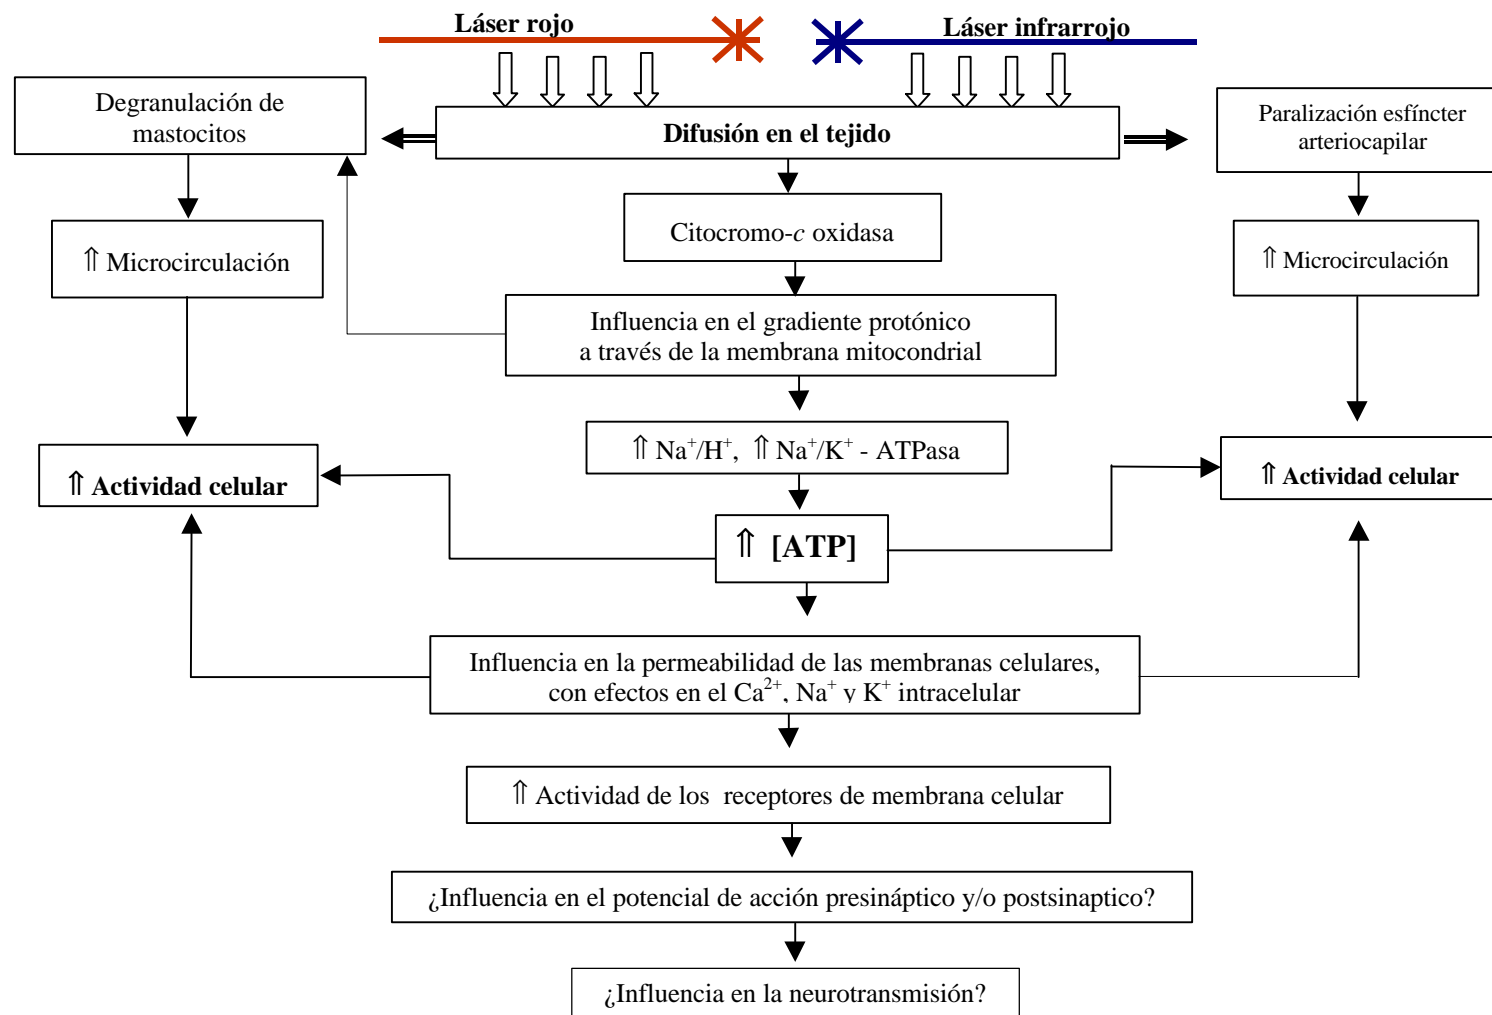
Láser rojo

Láser infrarrojo

Degranulación de mastocitos

Difusión en el tejido

Paralización esfíncter arteriocapilar

⇑ Microcirculación

Citocromo-$c$ oxidasa

⇑ Microcirculación

Influencia en el gradiente protónico a través de la membrana mitocondrial

⇑ Actividad celular

⇑ $Na^+/H^+$, ⇑ $Na^+/K^+$ - ATPasa

⇑ Actividad celular

⇑ [ATP]

Influencia en la permeabilidad de las membranas celulares, con efectos en el $Ca^{2+}$, $Na^+$ y $K^+$ intracelular

⇑ Actividad de los receptores de membrana celular

¿Influencia en el potencial de acción presináptico y/o postsinaptico?

¿Influencia en la neurotransmisión?